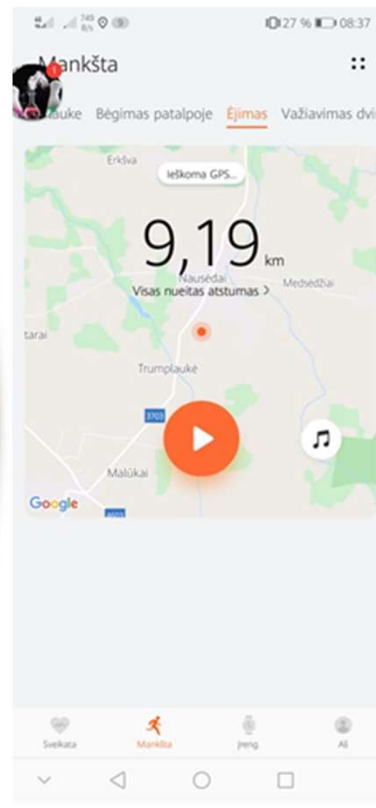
27 % 08:37

Mankšta

lauke Bėgimas patalpoje Ėjimas Važiavimas dvi

Erkšva

Ieškoma GPS...

9,19 km

Nausėdai

Visas nueitas atstumas >

Medsėdžiai

tarai

Trumplaukė

3703

Malūkai

Google

Sveikata Mankšta Įreng. Aš